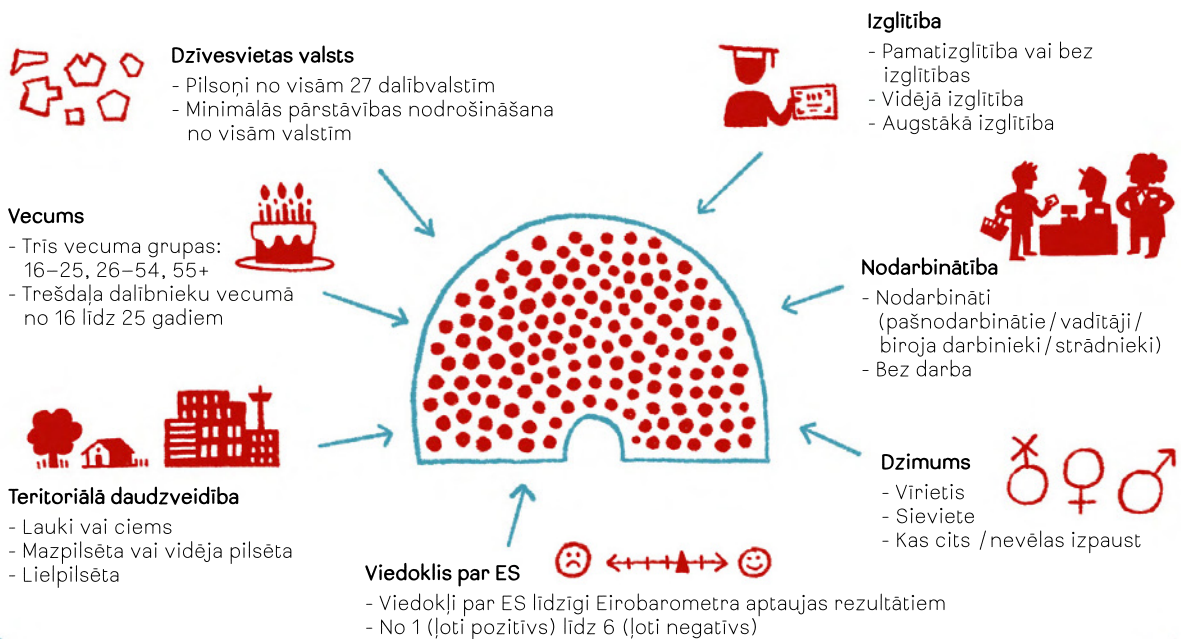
Dzīvesvietas valsts
- Pilsoņi no visām 27 dalībvalstīm
- Minimālās pārstāvības nodrošināšana no visām valstīm

Izglītība
- Pamatizglītība vai bez izglītības
- Vidējā izglītība
- Augstākā izglītība

Vecums
- Trīs vecuma grupas: 16–25, 26–54, 55+
- Trešdaļa dalībnieku vecumā no 16 līdz 25 gadiem

Nodarbinātība
- Nodarbināti (pašnodarbinātie / vadītāji / biroja darbinieki / strādnieki)
- Bez darba

Teritoriālā daudzveidība
- Lauki vai ciems
- Mazpilsēta vai vidēja pilsēta
- Lielpilsēta

Dzimums
- Vīrietis
- Sieviete
- Kas cits / nevēlas izpaust

Viedoklis par ES
- Viedokļi par ES līdzīgi Eirobarometra aptaujas rezultātiem
- No 1 (ļoti pozitīvs) līdz 6 (ļoti negatīvs)